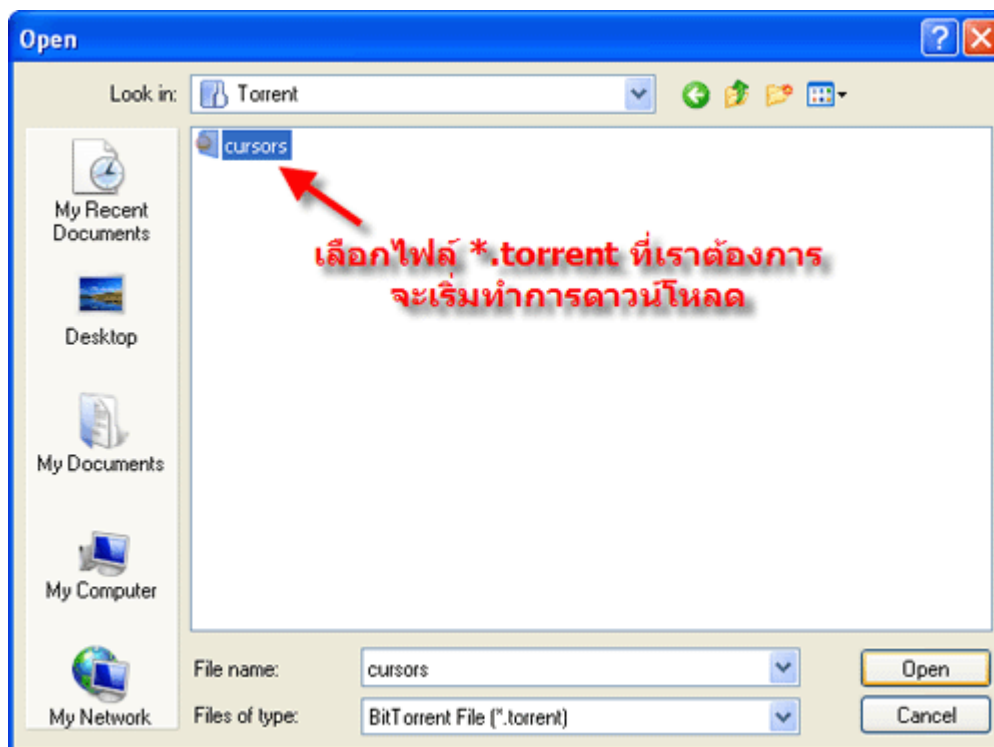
Open

Look in: Torrent

cursors

เลือกไฟล์ *.torrent ที่เราต้องการ
จะเริ่มทำการดาวน์โหลด

My Recent Documents

Desktop

My Documents

My Computer

My Network

File name: cursors

Files of type: BitTorrent File (*.torrent)

Open

Cancel